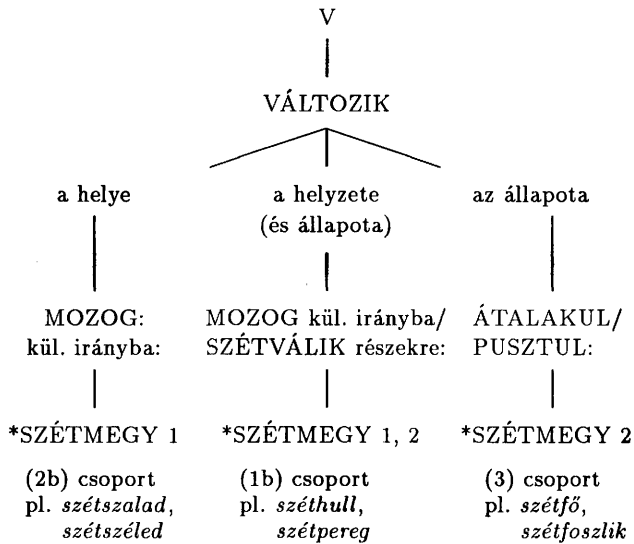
V

VÁLTOZIK

a helye

MOZOG: kül. irányba:

*SZÉTMEGY 1

(2b) csoport pl. *szétszalad*, *szétszéled*

a helyzete (és állapota)

MOZOG kül. irányba/ SZÉTVÁLIK részekre:

*SZÉTMEGY 1, 2

(1b) csoport pl. *széthull*, *szétpereg*

az állapota

ÁTALAKUL/ PUSZTUL:

*SZÉTMEGY 2

(3) csoport pl. *szétfő*, *szétfoszlik*